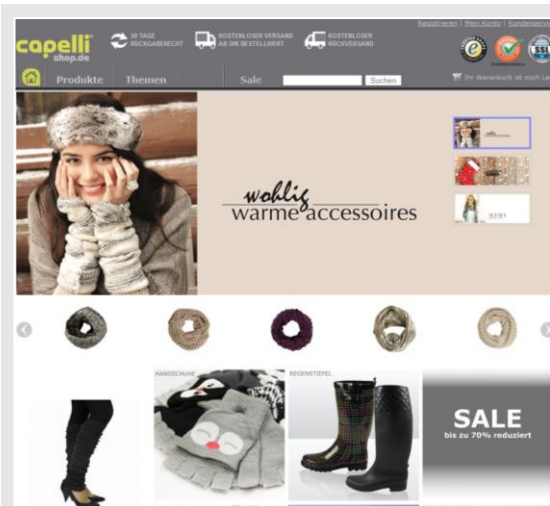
capelli shop.de

30 TAGE RÜCKGABERECHT

KOSTENLOSER VERSAND AB 20€ BESTELLWERT

KOSTENLOSER RÜCKVERSAND

Registrieren | Mein Konto | Kundenserv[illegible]

SSL

Produkte Themen Sale Suchen

Ihr Warenkorb ist noch le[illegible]

wohlig warme accessoires

HANDSCHUHE

REGENSTIEFEL

SALE bis zu 70% reduziert